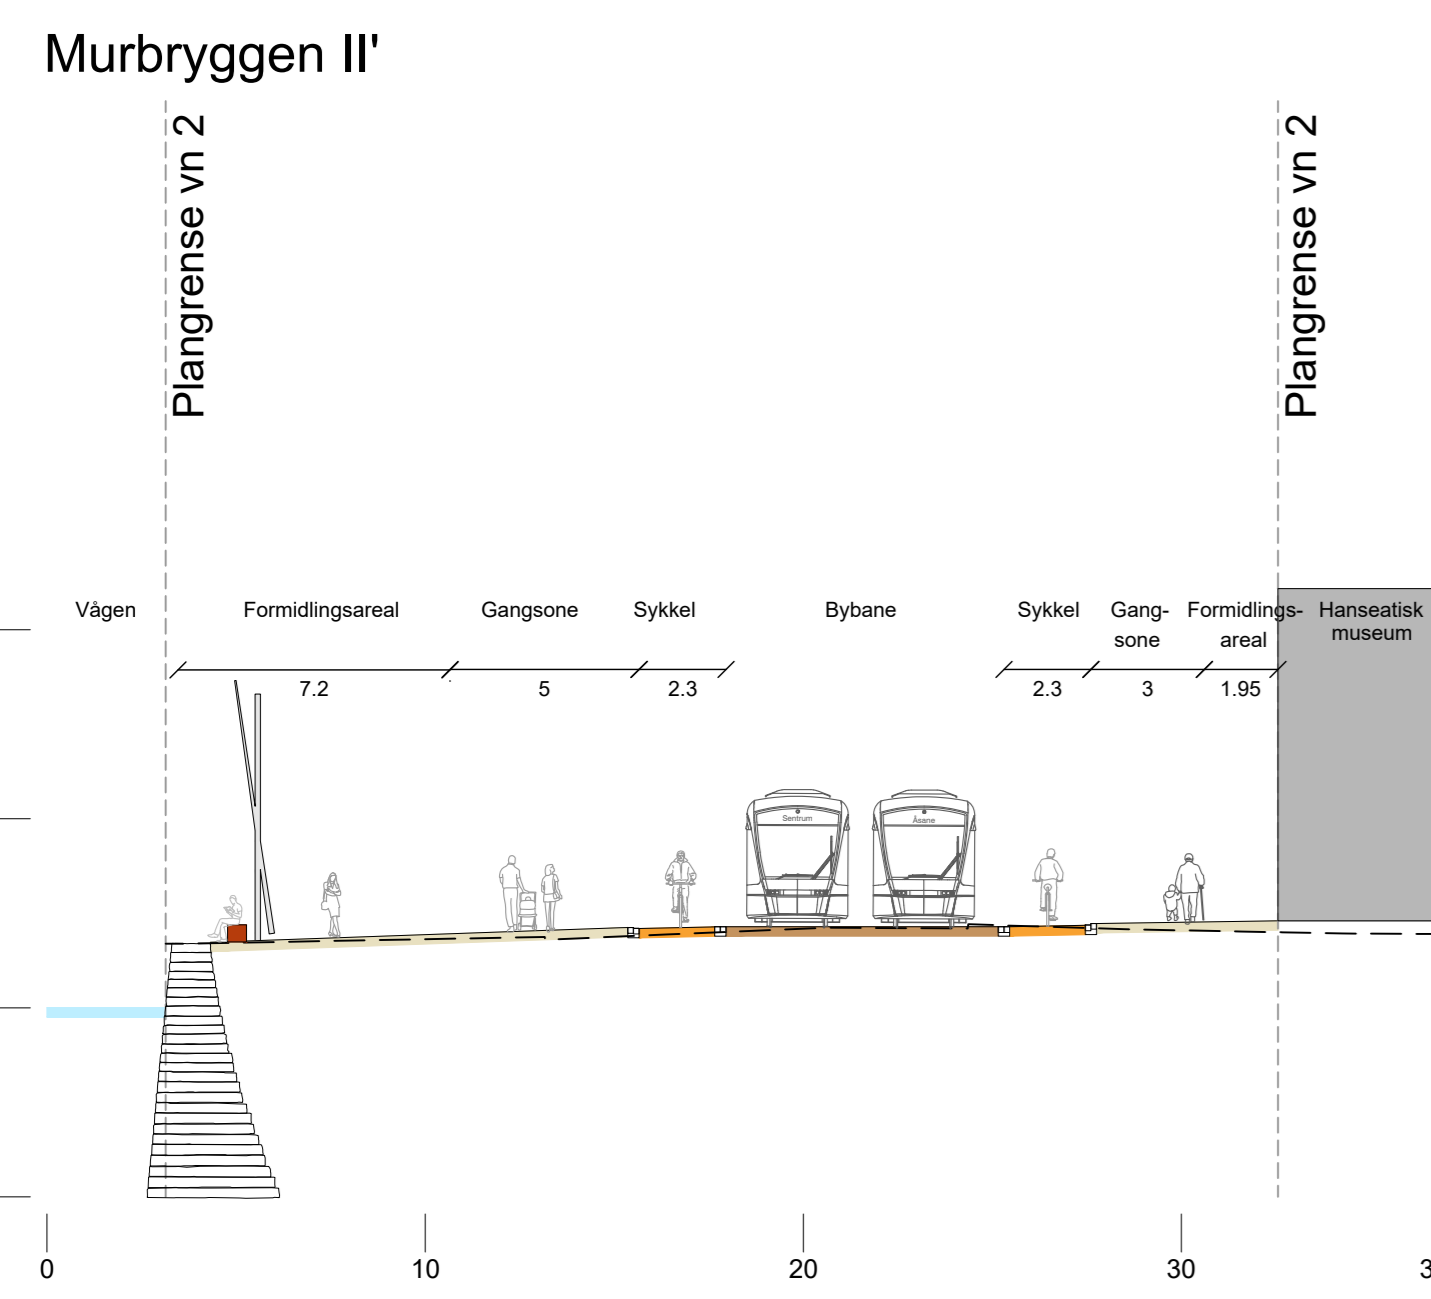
Murbryggen II'

Plangrense vn 2

Plangrense vn 2

Vågen

Formidlingsareal

Gangsone

Sykkel

Bybane

Sykkel

Gangsone

Formidlingsareal

Hanseatisk museum

7.2

5

2.3

2.3

3

1.95

Sentrum

Åsane

0

10

20

30

3